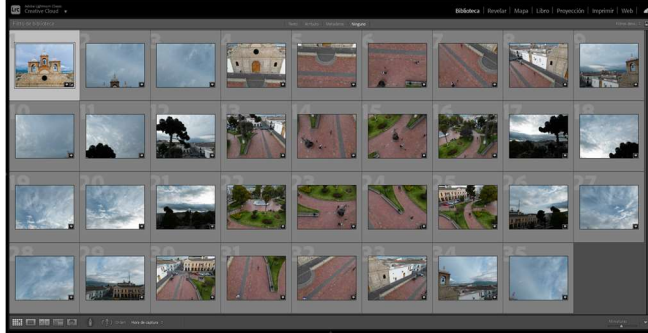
Creative Cloud

Biblioteca | Revelar | Mapa | Libro | Proyección | Imprimir | Web

Texto | Atributo | Metadatos | Ninguno

1 2 3 4 5 6 7 8 9
10 11 12 13 14 15 16 17 18
19 20 21 22 23 24 25 26 27
28 29 30 31 32 33 34 35 36

Orden: Hora de captura